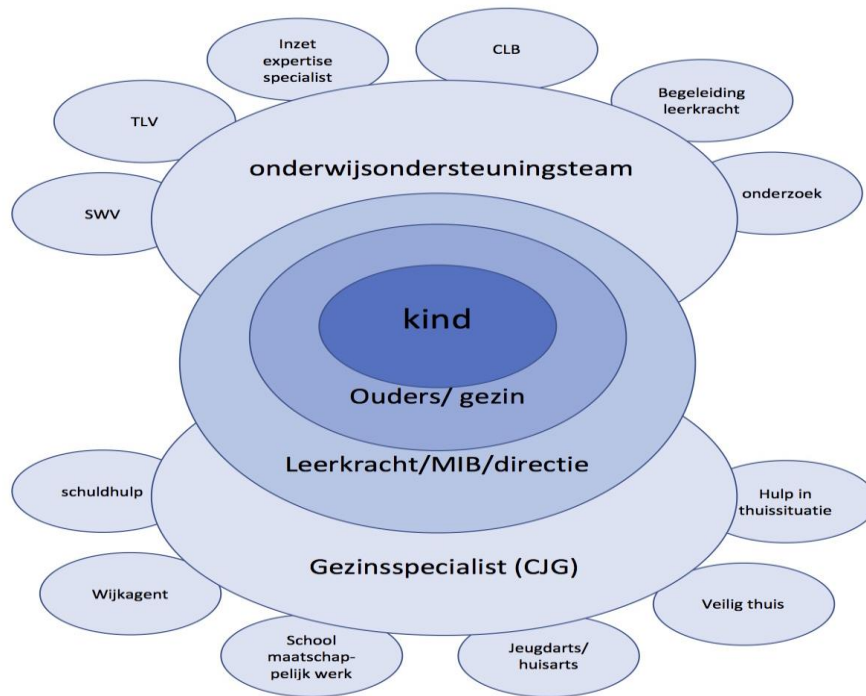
Inzet expertise specialist

CLB

Begeleiding leerkracht

TLV

onderwijsondersteuningsteam

onderzoek

SWV

kind

Ouders/ gezin

Leerkracht/MIB/directie

schuldhulp

Hulp in thuissituatie

Gezinsspecialist (CJG)

Wijkagent

Veilig thuis

School maatschappelijk werk

Jeugdarts/ huisarts